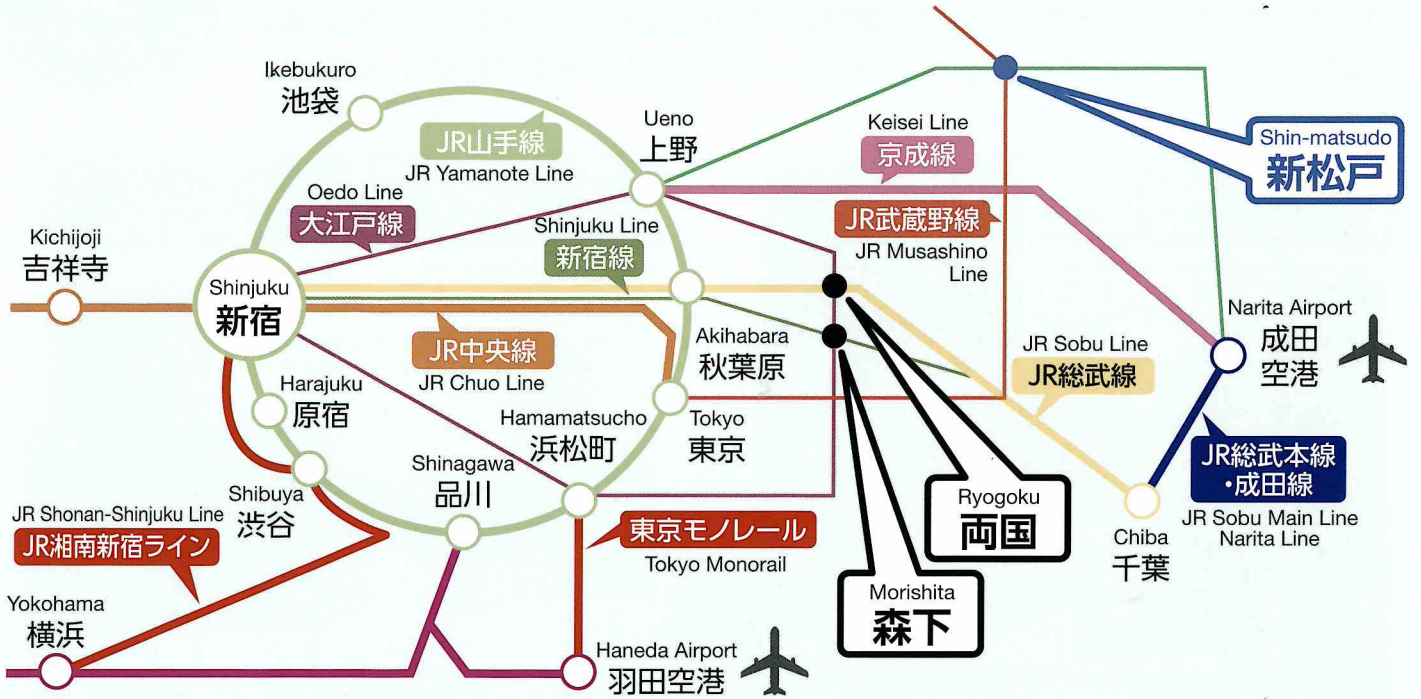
Ikebukuro
池袋

JR山手線
JR Yamanote Line

Ueno
上野

Keisei Line
京成線

Shin-matsudo
新松戸

Oedo Line
大江戸線

JR武蔵野線
JR Musashino Line

Kichijoji
吉祥寺

Shinjuku Line
新宿線

Shinjuku
新宿

Narita Airport
成田空港

JR中央線
JR Chuo Line

Akihabara
秋葉原

JR Sobu Line
JR総武線

Harajuku
原宿

Hamamatsucho
浜松町

Tokyo
東京

JR総武本線・成田線
JR Sobu Main Line
Narita Line

Shibuya
渋谷

Shinagawa
品川

Ryogoku
両国

JR Shonan-Shinjuku Line
JR湘南新宿ライン

東京モノレール
Tokyo Monorail

Chiba
千葉

Morishita
森下

Yokohama
横浜

Haneda Airport
羽田空港